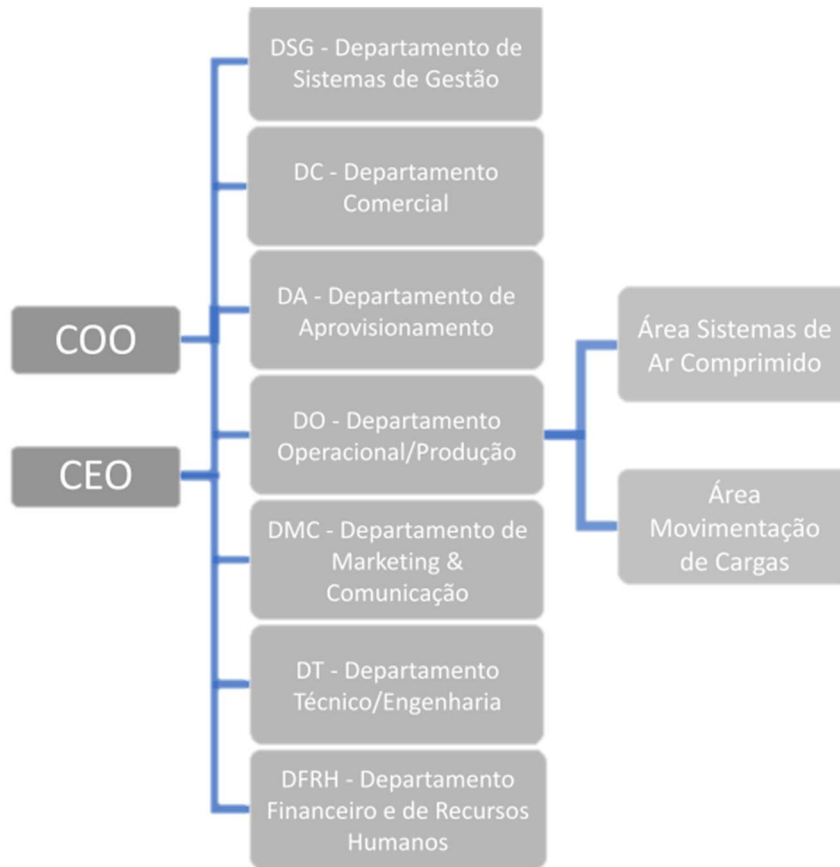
COO

CEO

DSG - Departamento de Sistemas de Gestão

DC - Departamento Comercial

DA - Departamento de Aprovisionamento

DO - Departamento Operacional/Produção

DMC - Departamento de Marketing & Comunicação

DT - Departamento Técnico/Engenharia

DFRH - Departamento Financeiro e de Recursos Humanos

Área Sistemas de Ar Comprimido

Área Movimentação de Cargas